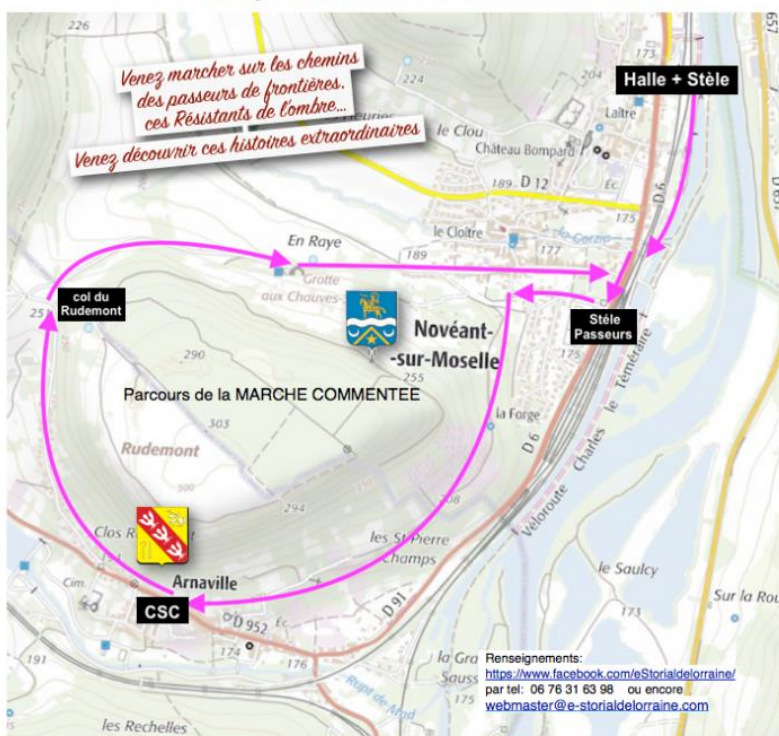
226

Venez marcher sur les chemins des passeurs de frontières, ces Résistants de l'ombre...

Venez découvrir ces histoires extraordinaires

224

Halle + Stèle

Laître

le Clou

Château Bompard

189 D 12

D 6

175

D 657

le Cloître

177

la Gorzie

En Raye

189

Grotte aux Chauves-

col du Rudemont

251

Stèle Passeurs

Novéant-sur-Moselle

290

255

Parcours de la MARCHE COMMENTEE

303

la Forge

D 6

Rudemont

Véloroute Charles le Téméraire

294

Clos R

les St Pierre Champs

Cim.

Arnaville

le Saulcy

CSC

D 91

173

Sur la Rou

D 952

Ec

191

174

176

la Gra

Sauss

175

Rupt de Mad

les Rechelles

Renseignements:
https://www.facebook.com/eStorialdelorraine/
par tel: 06 76 31 63 98 ou encore
webmaster@e-storialdelorraine.com